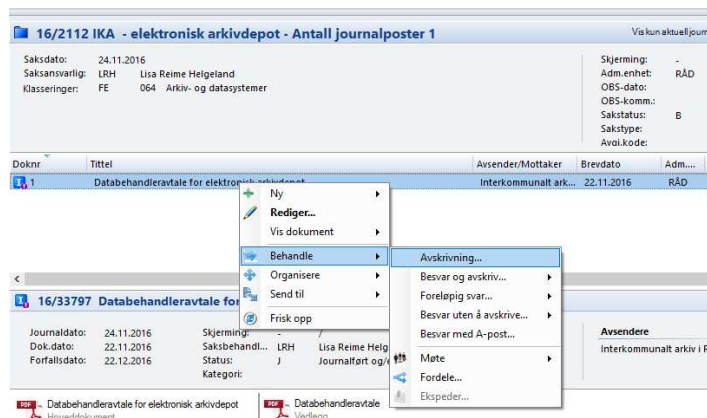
16/2112 IKA - elektronisk arkivdepot - Antall journalposter 1

Vis kun aktuell journ

Saksdato: 24.11.2016
Saksansvarlig: LRH Lisa Reime Helgeland
Klasseringer: FE 064 Arkiv- og datasystemer

Skjerming: -
Adm.enhet: RÅD
OBS-dato:
OBS-komm.:
Sakstatus: B
Sakstype:
Avgi.kode:

| Doknr | Tittel | Avsender/Mottaker | Brevdato | Adm... |
|---|---|---|---|---|
| 1 | Databehandleravtale for elektronisk arkivdepot | Interkommunalt ark... | 22.11.2016 | RÅD |

Ny
Rediger...
Vis dokument
Behandle
Organisere
Send til
Frisk opp

Avskrivning...
Besvar og avskriv...
Foreløpig svar...
Besvar uten å avskrive...
Besvar med A-post...
Møte
Fordele...
Ekspeder...

16/33797 Databehandleravtale for

Journaldato: 24.11.2016
Dok.dato: 22.11.2016
Forfallsdato: 22.12.2016
Skjerming: -
Saksbehandl... LRH Lisa Reime Helg
Status: J Journalført og/
Kategori:

Avsendere
Interkommunalt arkiv i R

Databehandleravtale for elektronisk arkivdepot
Hoveddokument
Databehandleravtale
Vedlegg